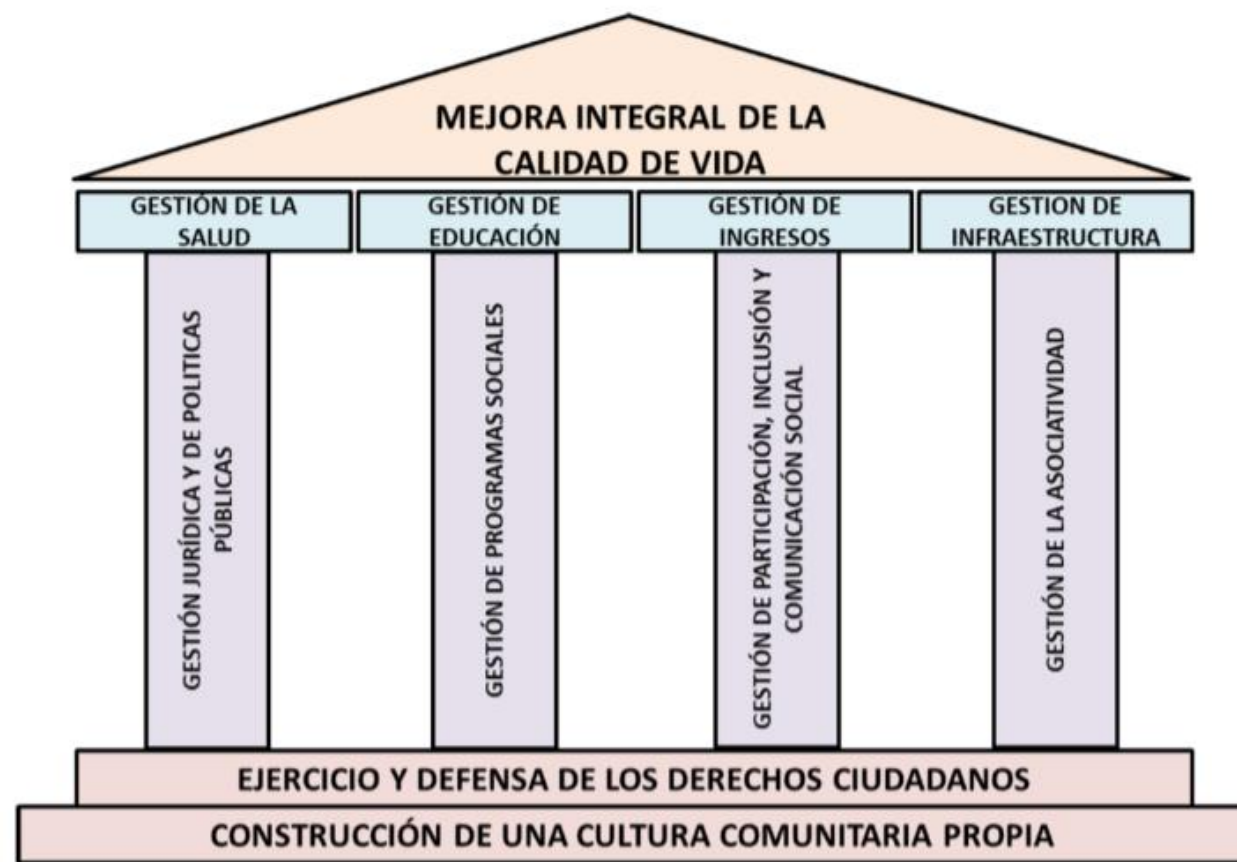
MEJORA INTEGRAL DE LA CALIDAD DE VIDA

GESTIÓN DE LA SALUD

GESTIÓN DE EDUCACIÓN

GESTIÓN DE INGRESOS

GESTION DE INFRAESTRUCTURA

GESTIÓN JURÍDICA Y DE POLITICAS PÚBLICAS

GESTIÓN DE PROGRAMAS SOCIALES

GESTIÓN DE PARTICIPACIÓN, INCLUSIÓN Y COMUNICACIÓN SOCIAL

GESTIÓN DE LA ASOCIATIVIDAD

EJERCICIO Y DEFENSA DE LOS DERECHOS CIUDADANOS

CONSTRUCCIÓN DE UNA CULTURA COMUNITARIA PROPIA